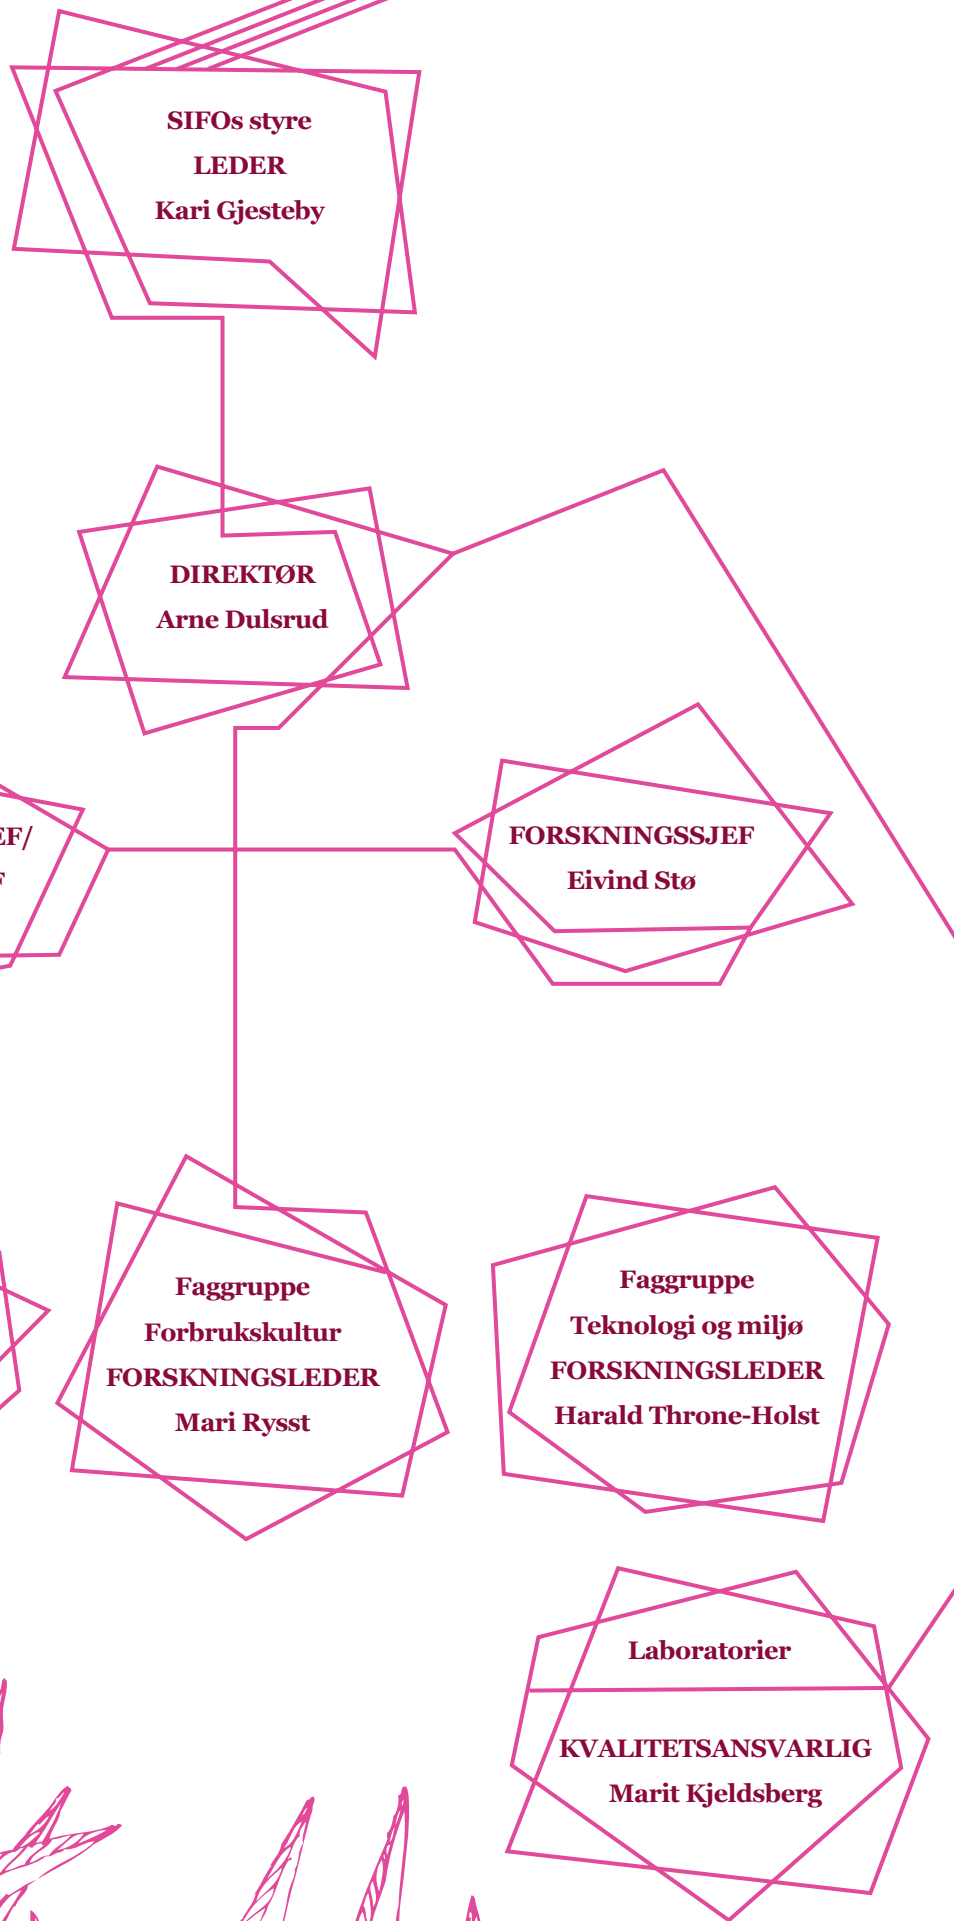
SIFOs styre
LEDER
Kari Gjesteby

DIREKTØR
Arne Dulsrud

EF/
F

FORSKNINGSSJEF
Eivind Stø

Faggruppe
Forbrukskultur
FORSKNINGSLEDER
Mari Rysst

Faggruppe
Teknologi og miljø
FORSKNINGSLEDER
Harald Throne-Holst

Laboratorier

KVALITETSANSVARLIG
Marit Kjeldsberg